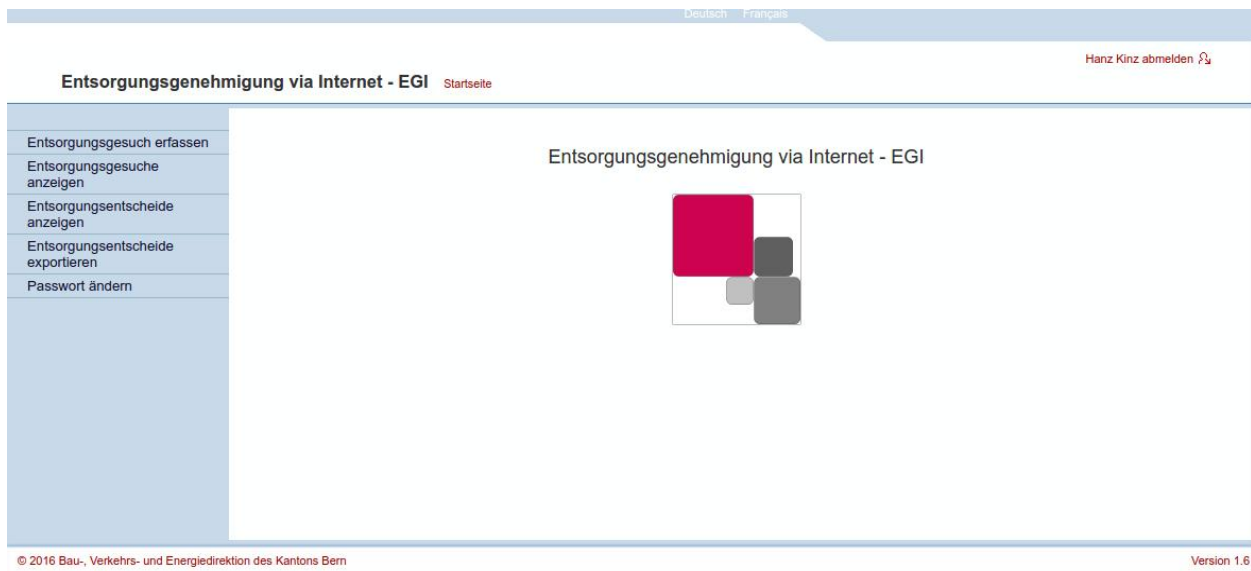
Deutsch Français

Hanz Kinz abmelden

Entsorgungsgenehmigung via Internet - EGI Startseite

Entsorgungsgesuch erfassen
Entsorgungsgesuche anzeigen
Entsorgungsentscheide anzeigen
Entsorgungsentscheide exportieren
Passwort ändern

Entsorgungsgenehmigung via Internet - EGI

© 2016 Bau-, Verkehrs- und Energiedirektion des Kantons Bern

Version 1.6